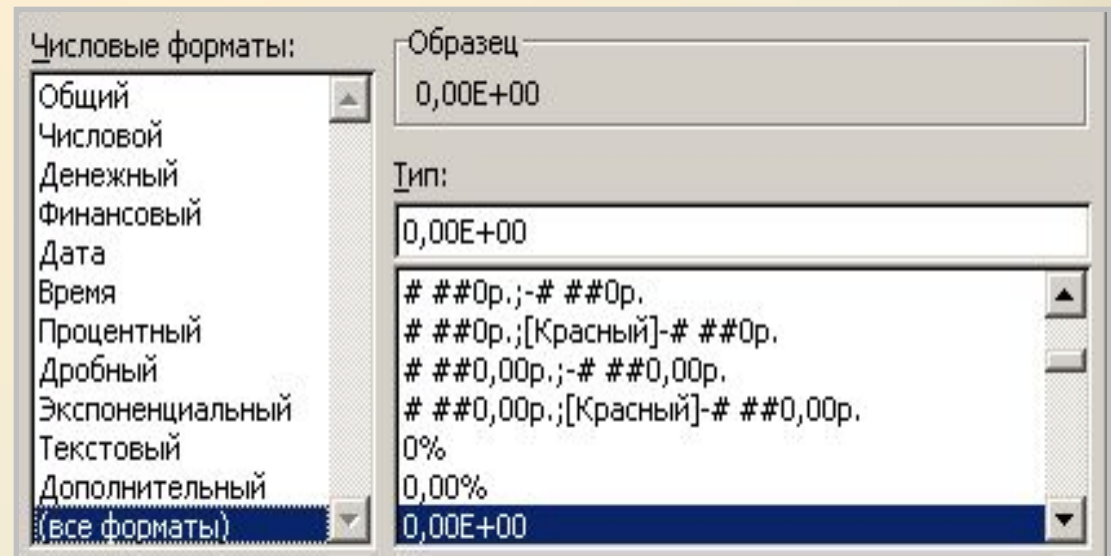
Числовые форматы:
Общий
Числовой
Денежный
Финансовый
Дата
Время
Процентный
Дробный
Экспоненциальный
Текстовый
Дополнительный
(все форматы)

Образец
0,00E+00

Тип:
0,00E+00

# ##0р.;-# ##0р.
# ##0р.;[Красный]-# ##0р.
# ##0,00р.;-# ##0,00р.
# ##0,00р.;[Красный]-# ##0,00р.
0%
0,00%
0,00E+00